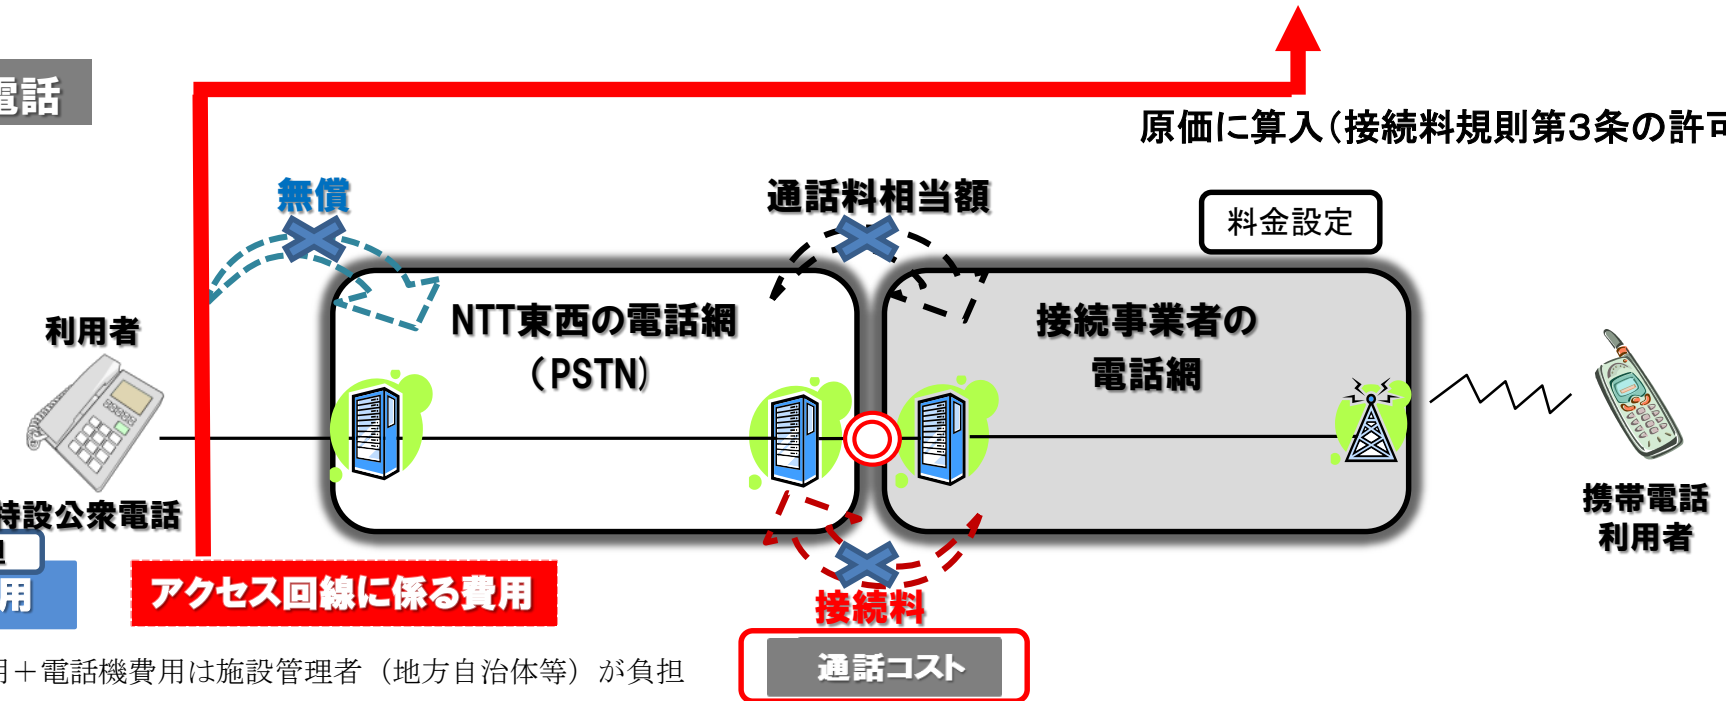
電話

原価に算入（接続料規則第3条の許可

無償

通話料相当額

料金設定

利用者

NTT東西の電話網（PSTN）

接続事業者の電話網

特設公衆電話

用

アクセス回線に係る費用

接続料

携帯電話利用者

用＋電話機費用は施設管理者（地方自治体等）が負担

通話コスト